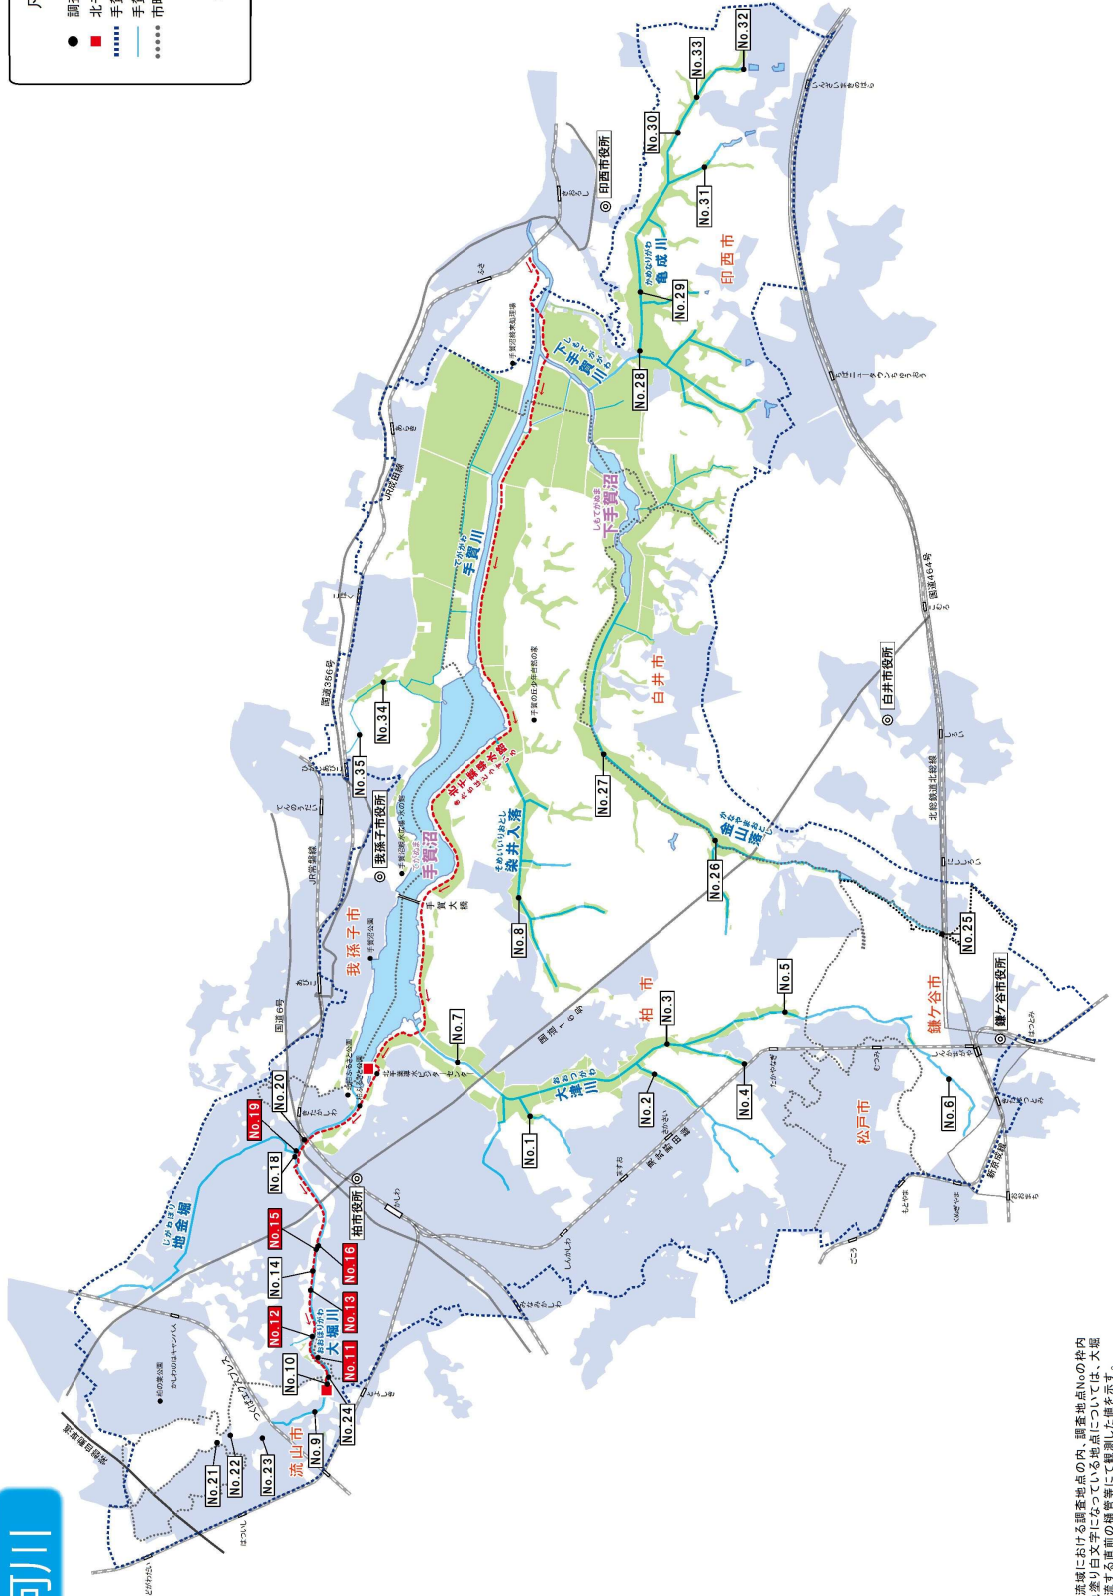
河川

No.32
No.33
No.30
No.31
印西市役所
印西市
亀成川
No.29
No.28
下手賀川
下手賀沼
手賀川
国道464号
白井市
白井市役所
北総鉄道北総線
JR成田線
国道356号
No.34
No.35
北千葉導水路
手賀沼
我孫子市役所
我孫子市
染井入落
No.27
金山落
No.26
No.25
鎌ケ谷市
鎌ケ谷市役所
No.8
JR常磐線
国道6号
No.7
No.5
No.3
柏市
No.20
No.19
No.18
No.4
No.2
大津川
No.1
松戸市
No.6
地金堀
柏市役所
No.15
No.16
No.14
No.12
No.13
大堀川
No.11
No.10
No.24
流山市
No.9
No.23
No.22
No.21
新京成線
東武野田線

流域における調査地点の内、調査地点Noの枠内塗り白文字になっている地点については、大堀る直前の導管等にて観測した値を示す。